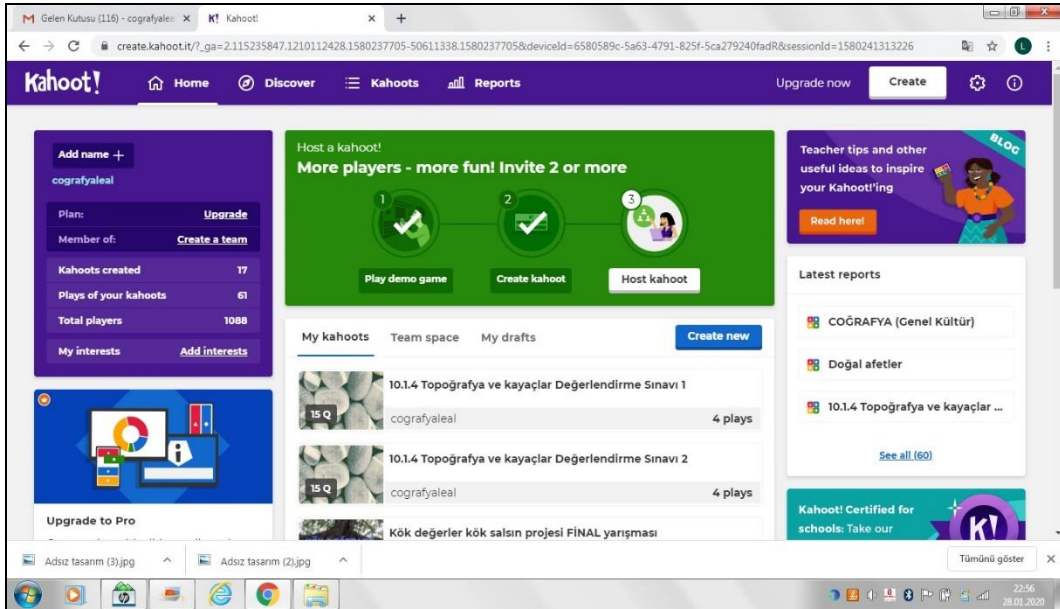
M Gelen Kutusu (116) - cografyaleal ×
K! Kahoot! ×
+

create.kahoot.it/?_ga=2.115235847.1210112428.1580237705-50611338.1580237705&deviceId=6580589c-5a63-4791-825f-5ca279240fadR&sessionId=1580241313226

Kahoot!
Home
Discover
Kahoots
Reports
Upgrade now
Create

Add name +
cografyaleal
Plan: Upgrade
Member of: Create a team
Kahoots created 17
Plays of your kahoots 61
Total players 1088
My interests Add interests

Upgrade to Pro

Host a kahoot!
More players - more fun! Invite 2 or more
1
2
3
Play demo game
Create kahoot
Host kahoot

My kahoots
Team space
My drafts
Create new

15 Q
10.1.4 Topoğrafya ve kayaçlar Değerlendirme Sınavı 1
cografyaleal
4 plays

15 Q
10.1.4 Topoğrafya ve kayaçlar Değerlendirme Sınavı 2
cografyaleal
4 plays

Kök değerler kök salsın projesi FİNAL yarışması

BLOG
Teacher tips and other useful ideas to inspire your Kahoot!'ing
Read here!

Latest reports
COĞRAFYA (Genel Kültür)
Doğal afetler
10.1.4 Topoğrafya ve kayaçlar ...
See all (60)

Kahoot! Certified for schools: Take our
K!

Adsız tasarım (3).jpg
Adsız tasarım (2).jpg
Tümünü göster

22:56
28.01.2020